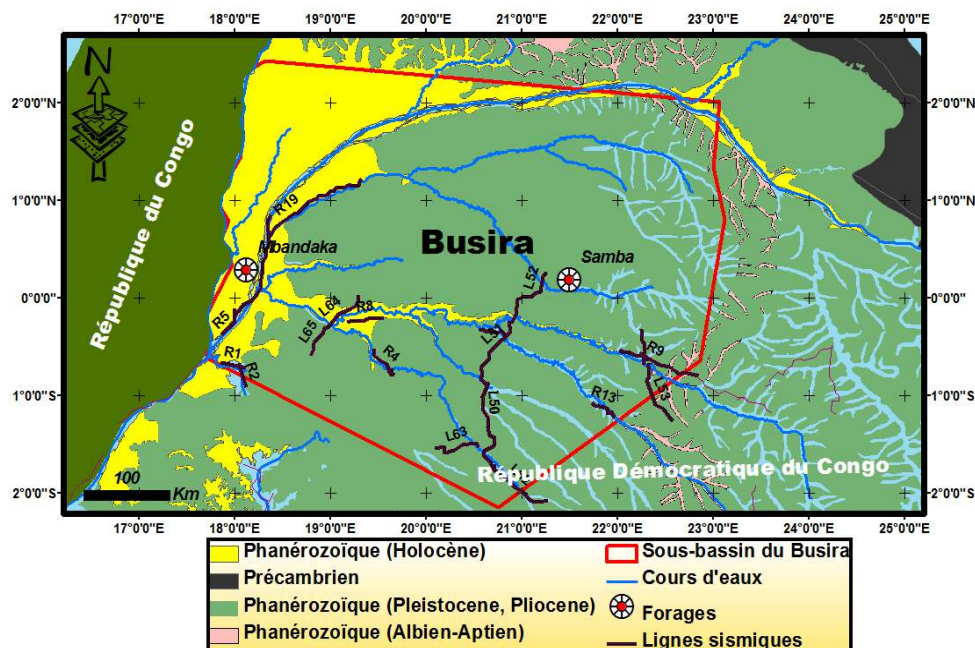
17°0'0"E 18°0'0"E 19°0'0"E 20°0'0"E 21°0'0"E 22°0'0"E 23°0'0"E 24°0'0"E 25°0'0"E

2°0'0"N 1°0'0"N 0°0'0" 1°0'0"S 2°0'0"S

N

République du Congo

Busira

Mbandaka

Samba

R19
R5
R1
R2
L65
L64
R8
R4
L52
L7
L50
L63
R9
R13
L3

République Démocratique du Congo

100 Km

Phanérozoïque (Holocène)
Précambrien
Phanérozoïque (Pleistocene, Pliocene)
Phanérozoïque (Albien-Aptien)
Sous-bassin du Busira
Cours d'eaux
Forages
Lignes sismiques